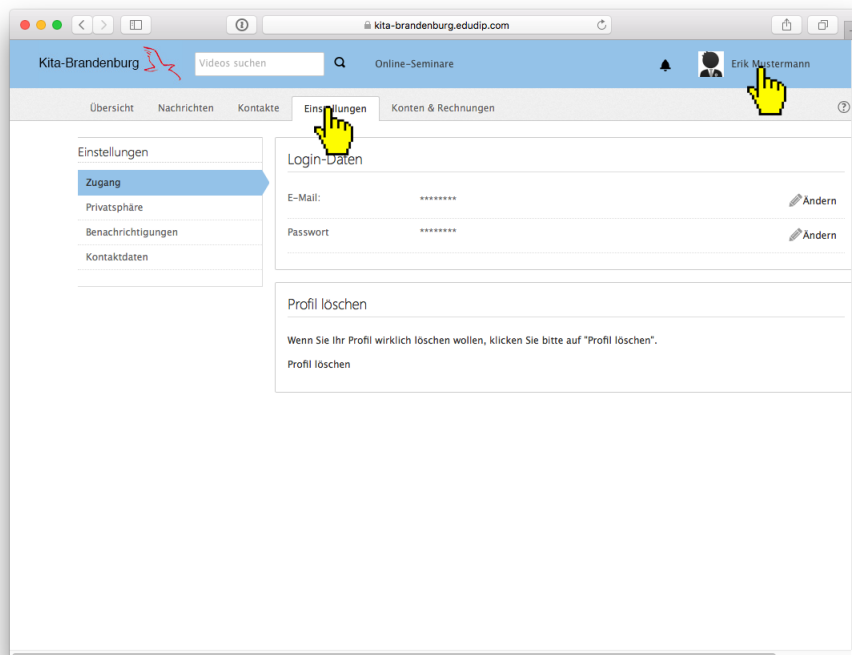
kita-brandenburg.edudip.com

Kita-Brandenburg

Videos suchen

Online-Seminare

Erik Mustermann

Übersicht Nachrichten Kontakte Einstellungen Konten & Rechnungen

Einstellungen

Zugang

Privatsphäre

Benachrichtigungen

Kontaktdaten

Login-Daten

E-Mail: ******** Ändern

Passwort ******** Ändern

Profil löschen

Wenn Sie Ihr Profil wirklich löschen wollen, klicken Sie bitte auf "Profil löschen".

Profil löschen